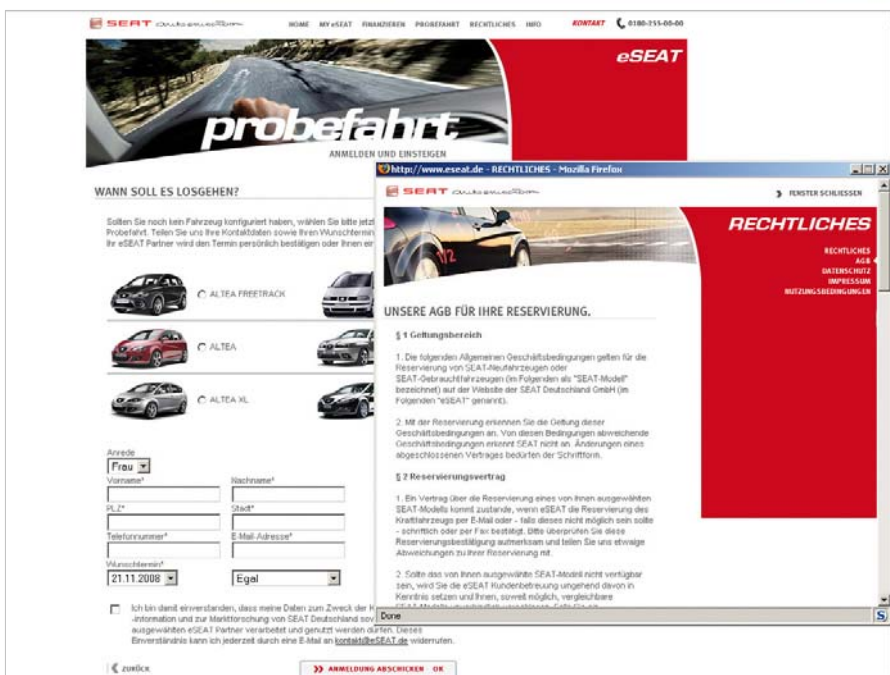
SEAT autoemoción

HOME MY eSEAT FINANZIEREN PROBEFAHRT RECHTLICHES INFO KONTAKT 0180-255-00-00

eSEAT

probefahrt

ANMELDEN UND EINSTEIGEN

WANN SOLL ES LOSGEHEN?

Sollten Sie noch kein Fahrzeug konfiguriert haben, wählen Sie bitte jetzt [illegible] Probefahrt. Teilen Sie uns Ihre Kontaktdaten sowie Ihren Wunschtermin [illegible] Ihr eSEAT Partner wird den Termin persönlich bestätigen oder Ihnen ein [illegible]

ALTEA FREETRACK

ALTEA

ALTEA XL

Anrede
Frau
Vorname*
Nachname*
PLZ*
Stadt*
Telefonnummer*
E-Mail-Adresse*
Wunschtermin*
21.11.2008
Egal

Ich bin damit einverstanden, dass meine Daten zum Zweck der K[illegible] -information und zur Marktforschung von SEAT Deutschland sow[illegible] ausgewählten eSEAT Partner verarbeitet und genutzt werden dürfen. Dieses Einverständnis kann ich jederzeit durch eine E-Mail an kontakt@eSEAT.de widerrufen.

ZURÜCK

ANMELDUNG ABSCHICKEN OK

http://www.eseat.de - RECHTLICHES - Mozilla Firefox

SEAT autoemoción

FENSTER SCHLIESSEN

RECHTLICHES

RECHTLICHES
AGB
DATENSCHUTZ
IMPRESSUM
NUTZUNGSBEDINGUNGEN

UNSERE AGB FÜR IHRE RESERVIERUNG.

§ 1 Geltungsbereich

1. Die folgenden Allgemeinen Geschäftsbedingungen gelten für die Reservierung von SEAT-Neufahrzeugen oder SEAT-Gebrauchtfahrzeugen (im Folgenden als "SEAT-Modell" bezeichnet) auf der Website der SEAT Deutschland GmbH (im Folgenden "eSEAT" genannt).

2. Mit der Reservierung erkennen Sie die Geltung dieser Geschäftsbedingungen an. Von diesen Bedingungen abweichende Geschäftsbedingungen erkennt SEAT nicht an. Änderungen eines abgeschlossenen Vertrages bedürfen der Schriftform.

§ 2 Reservierungsvertrag

1. Ein Vertrag über die Reservierung eines von Ihnen ausgewählten SEAT-Modells kommt zustande, wenn eSEAT die Reservierung des Kraftfahrzeugs per E-Mail oder - falls dieses nicht möglich sein sollte - schriftlich oder per Fax bestätigt. Bitte überprüfen Sie diese Reservierungsbestätigung aufmerksam und teilen Sie uns etwaige Abweichungen zu Ihrer Reservierung mit.

2. Sollte das von Ihnen ausgewählte SEAT-Modell nicht verfügbar sein, wird Sie die eSEAT Kundenbetreuung umgehend davon in Kenntnis setzen und Ihnen, soweit möglich, vergleichbare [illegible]

Done